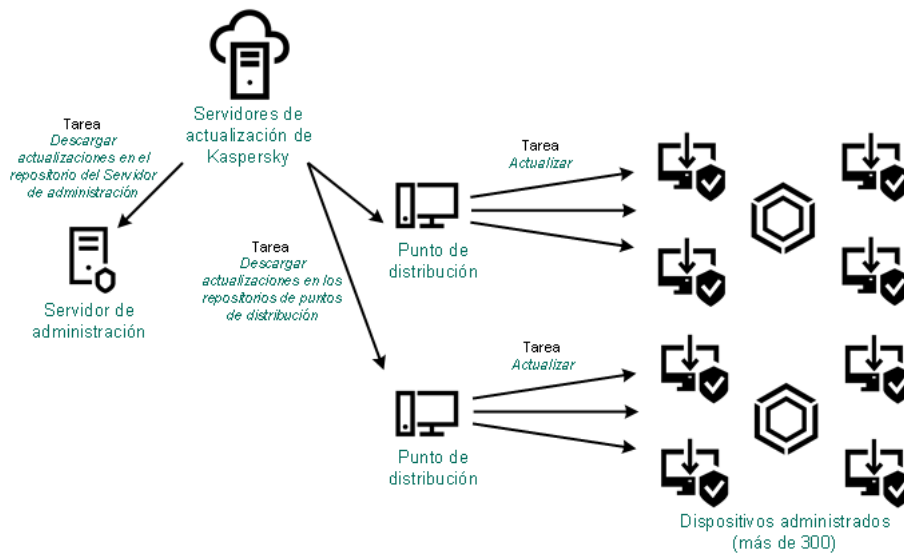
Servidores de actualización de Kaspersky

Tarea
Descargar actualizaciones en el repositorio del Servidor de administración

Servidor de administración

Tarea
Descargar actualizaciones en los repositorios de puntos de distribución

Tarea
Actualizar

Punto de distribución

Tarea
Actualizar

Punto de distribución

Dispositivos administrados (más de 300)